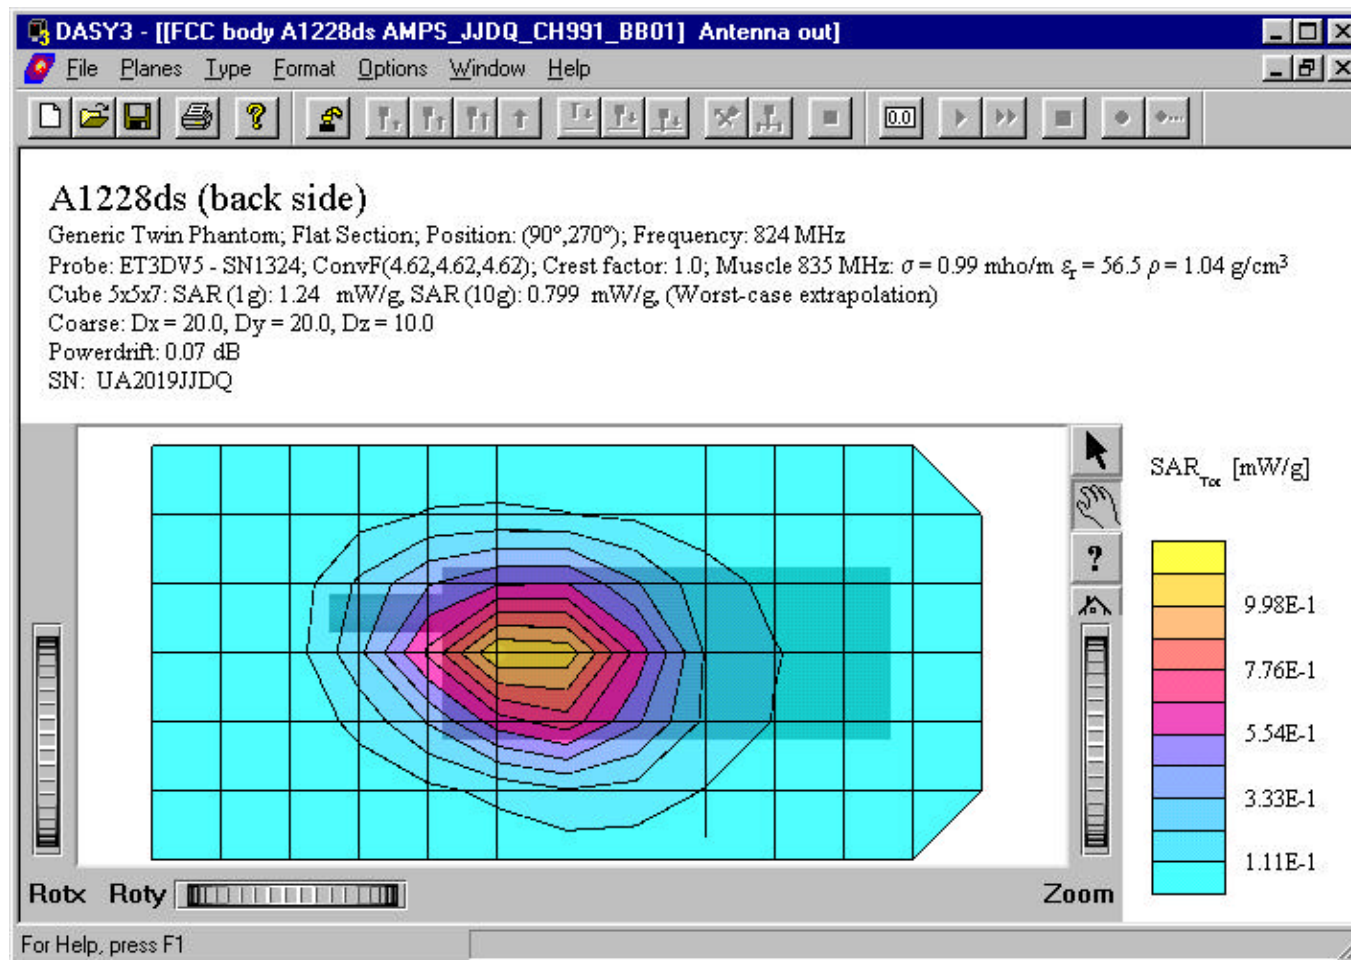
DASY3 - [[FCC body A1228ds AMPS_JJDQ_CH991_BB01] Antenna out]

File Planes Type Format Options Window Help

0.0

A1228ds (back side)

Generic Twin Phantom; Flat Section; Position: (90°,270°); Frequency: 824 MHz
Probe: ET3DV5 - SN1324; ConvF(4.62,4.62,4.62); Crest factor: 1.0; Muscle 835 MHz: $\sigma = 0.99$ mho/m $\varepsilon_r = 56.5$ $\rho = 1.04$ g/cm$^3$
Cube 5x5x7: SAR (1g): 1.24 mW/g, SAR (10g): 0.799 mW/g, (Worst-case extrapolation)
Coarse: Dx = 20.0, Dy = 20.0, Dz = 10.0
Powerdrift: 0.07 dB
SN: UA2019JJDQ

SAR$_{Tot}$ [mW/g]

9.98E-1
7.76E-1
5.54E-1
3.33E-1
1.11E-1

Rotx Roty Zoom

For Help, press F1